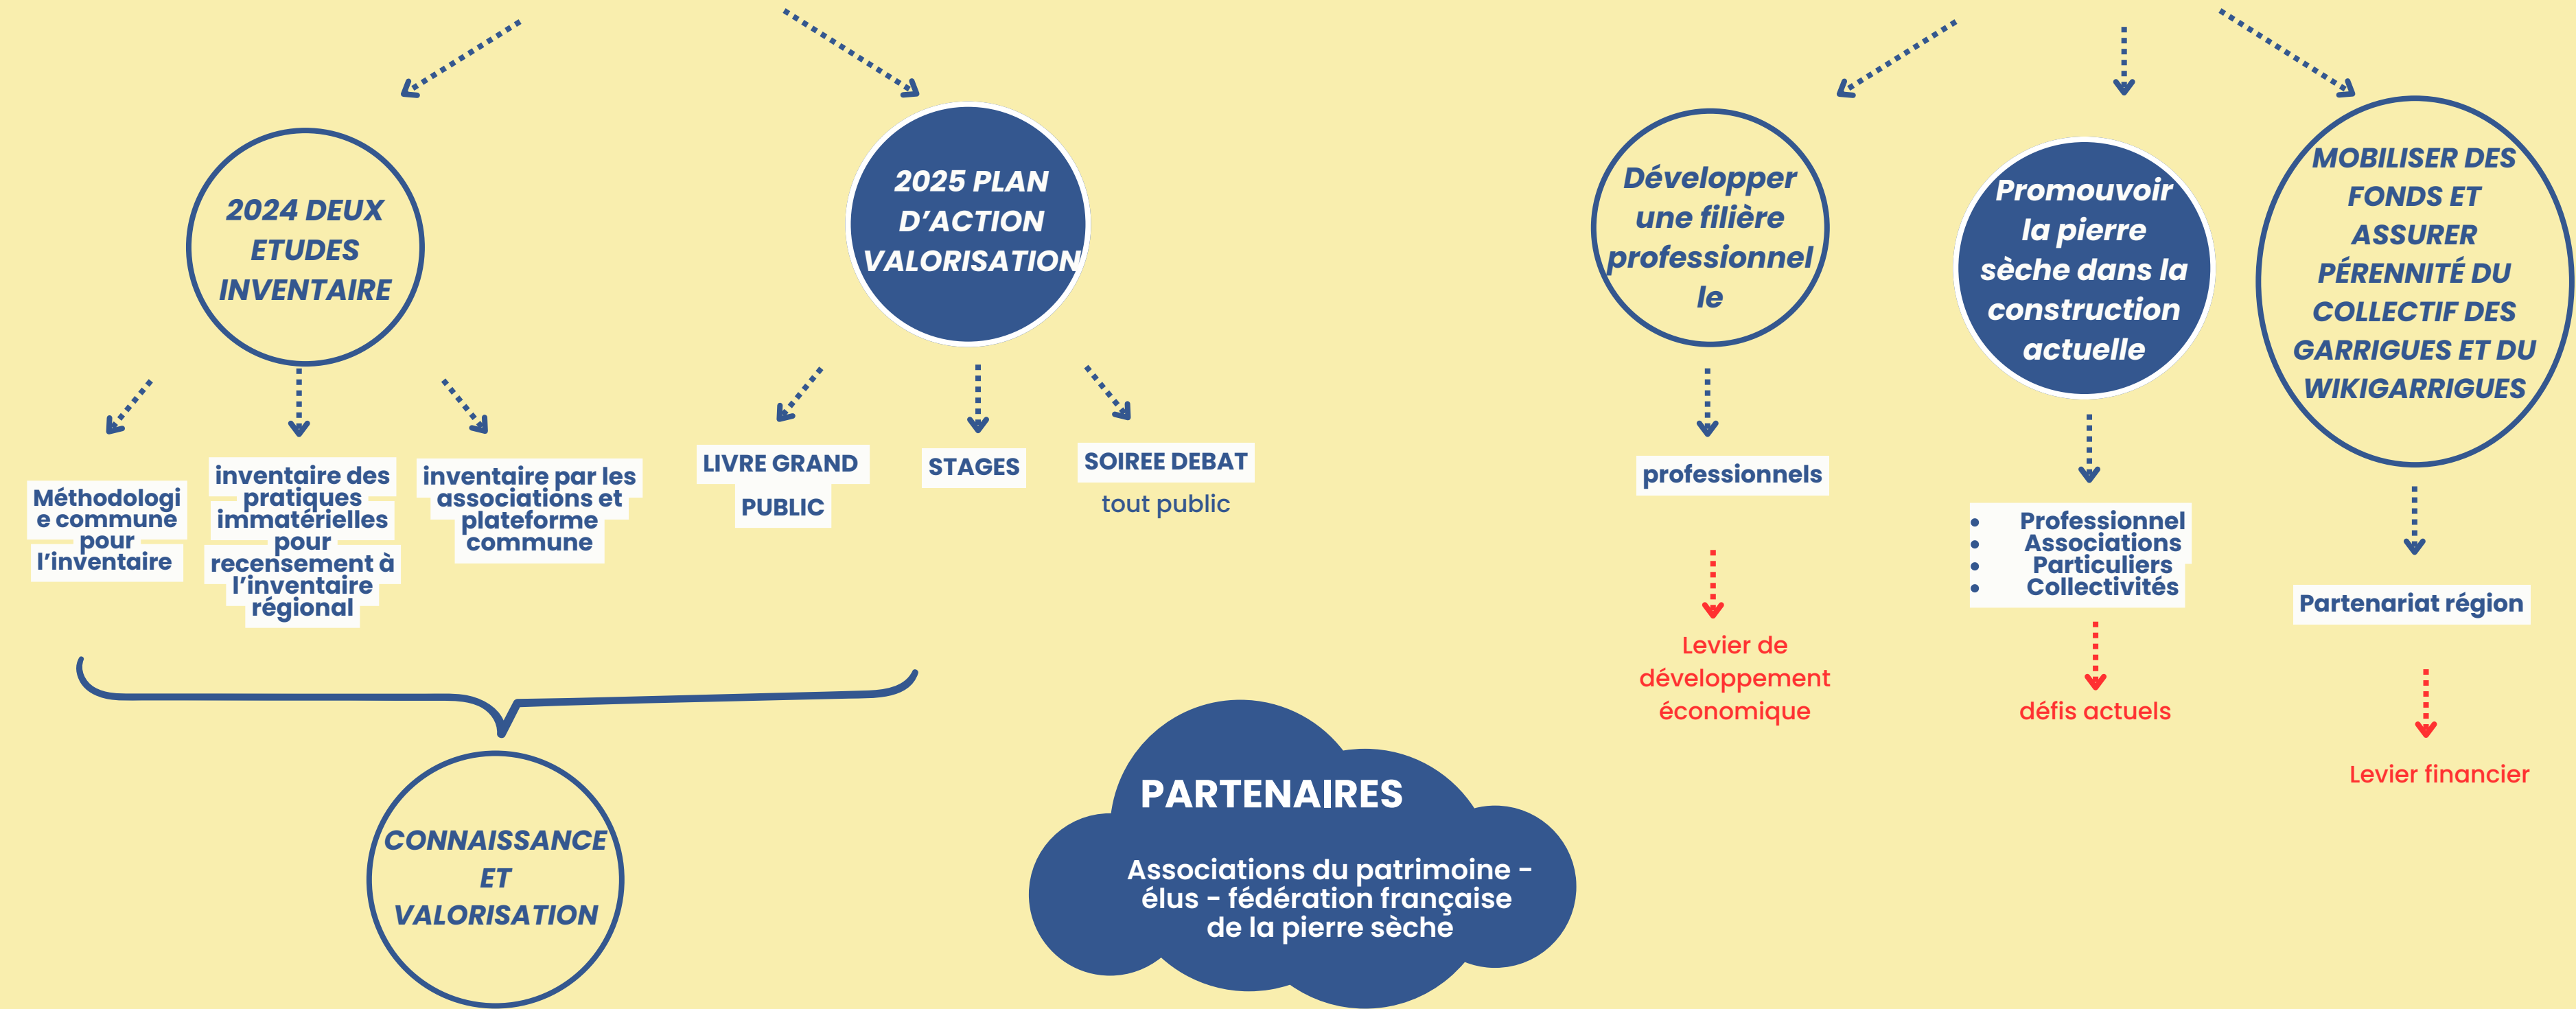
2024 DEUX ETUDES INVENTAIRE

2025 PLAN D'ACTION VALORISATION

Développer une filière professionnelle

Promouvoir la pierre sèche dans la construction actuelle

MOBILISER DES FONDS ET ASSURER PÉRENNITÉ DU COLLECTIF DES GARRIGUES ET DU WIKIGARRIGUES

Méthodologie commune pour l'inventaire

inventaire des pratiques immatérielles pour recensement à l'inventaire régional

inventaire par les associations et plateforme commune

LIVRE GRAND PUBLIC

STAGES

SOIREE DEBAT

tout public

professionnels

Levier de développement économique

- Professionnel
- Associations
- Particuliers
- Collectivités

défis actuels

Partenariat région

Levier financier

CONNAISSANCE ET VALORISATION

PARTENAIRES

Associations du patrimoine - élus - fédération française de la pierre sèche